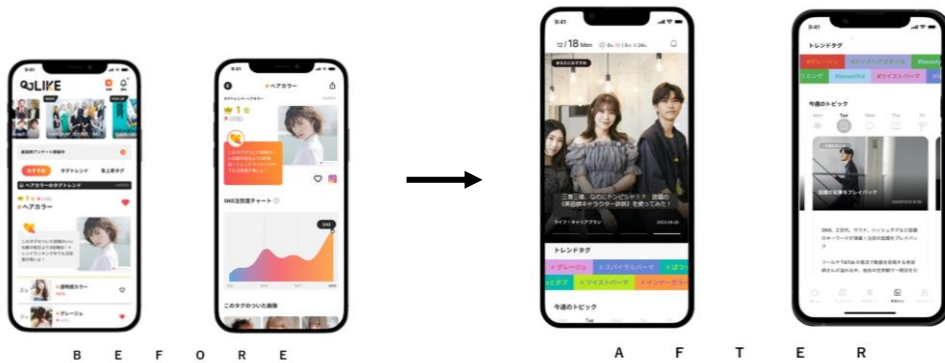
LIKE

おすすめ

ヘアカラー

1位

ヘアカラー

SNS注目度チャート

このタグのついた画像

9:41

18 Mon

あなたにおすすめ

三角三樹、なにとドンピシャ!?

ライフ・キャリアプラン

トレンドタグ

#グレージュ

#スパイラルパーマ

#ボブ

#ツイストパーマ

#インナーカラー

今週のトピック

トレンドタグ

#グレージュ

#beautiful

#ツイストパーマ

今週のトピック

B E F O R E

A F T E R